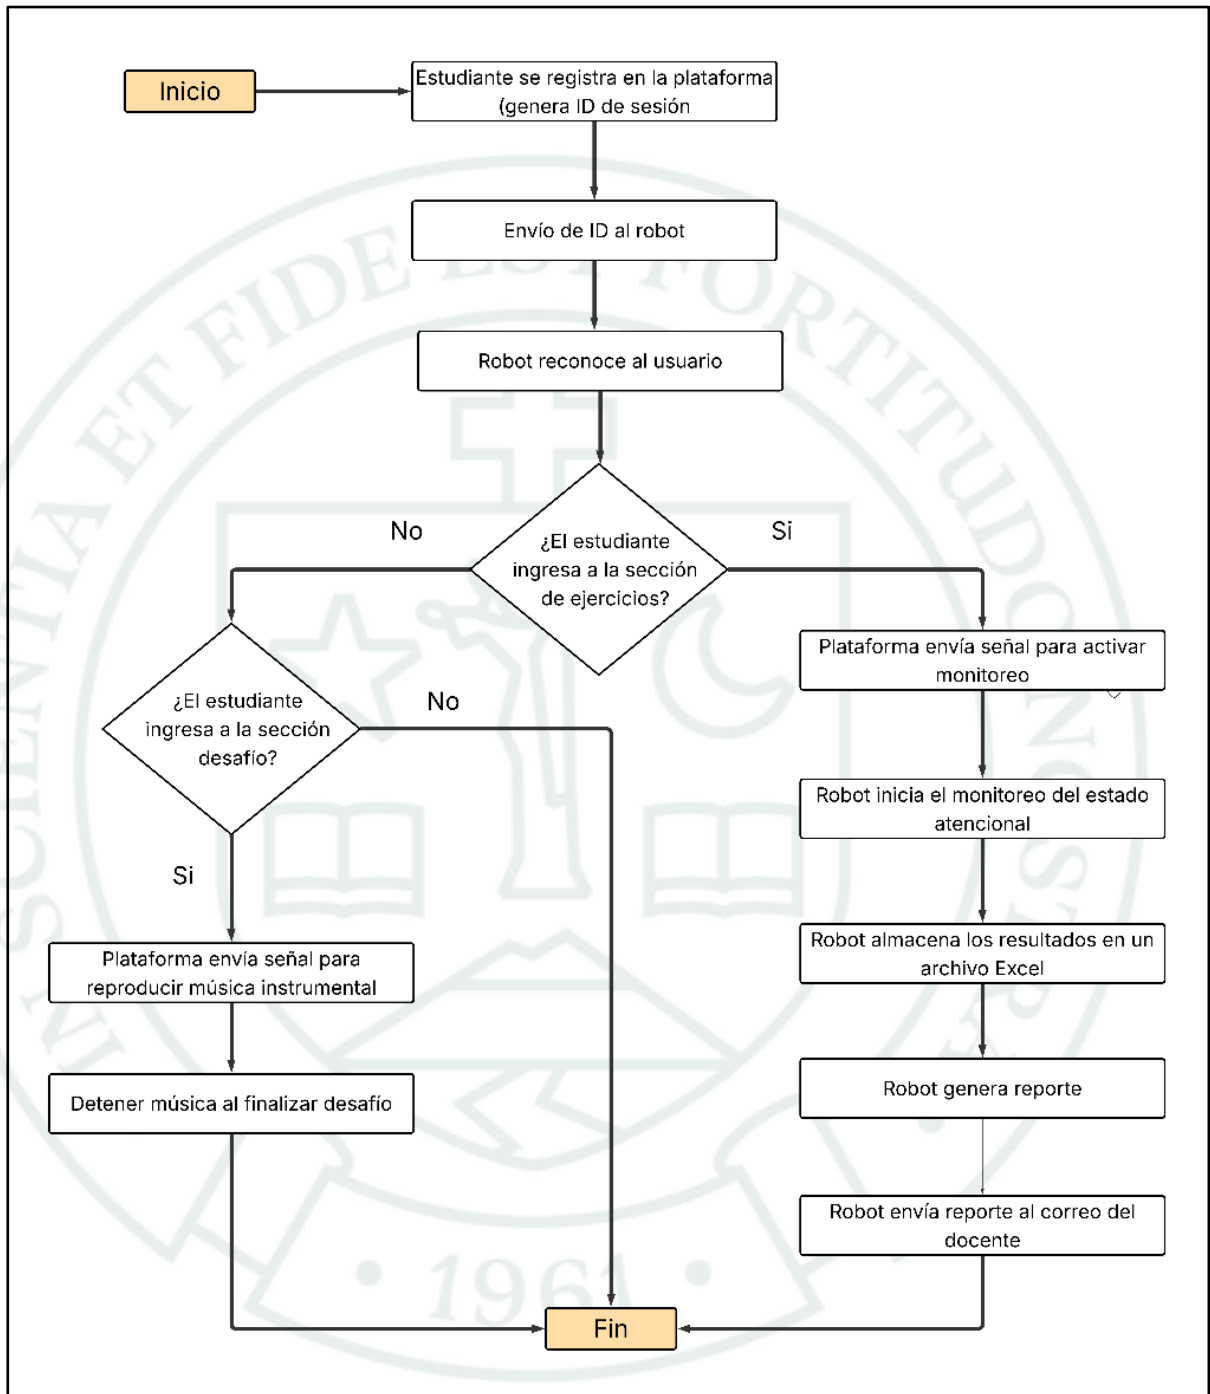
Inicio

Estudiante se registra en la plataforma (genera ID de sesión

Envío de ID al robot

Robot reconoce al usuario

¿El estudiante ingresa a la sección de ejercicios?

No

Si

Plataforma envía señal para activar monitoreo

Robot inicia el monitoreo del estado atencional

Robot almacena los resultados en un archivo Excel

Robot genera reporte

Robot envía reporte al correo del docente

¿El estudiante ingresa a la sección desafío?

No

Si

Plataforma envía señal para reproducir música instrumental

Detener música al finalizar desafío

Fin

SCIENTIA ET FIDE EST FORTITUDO

1961